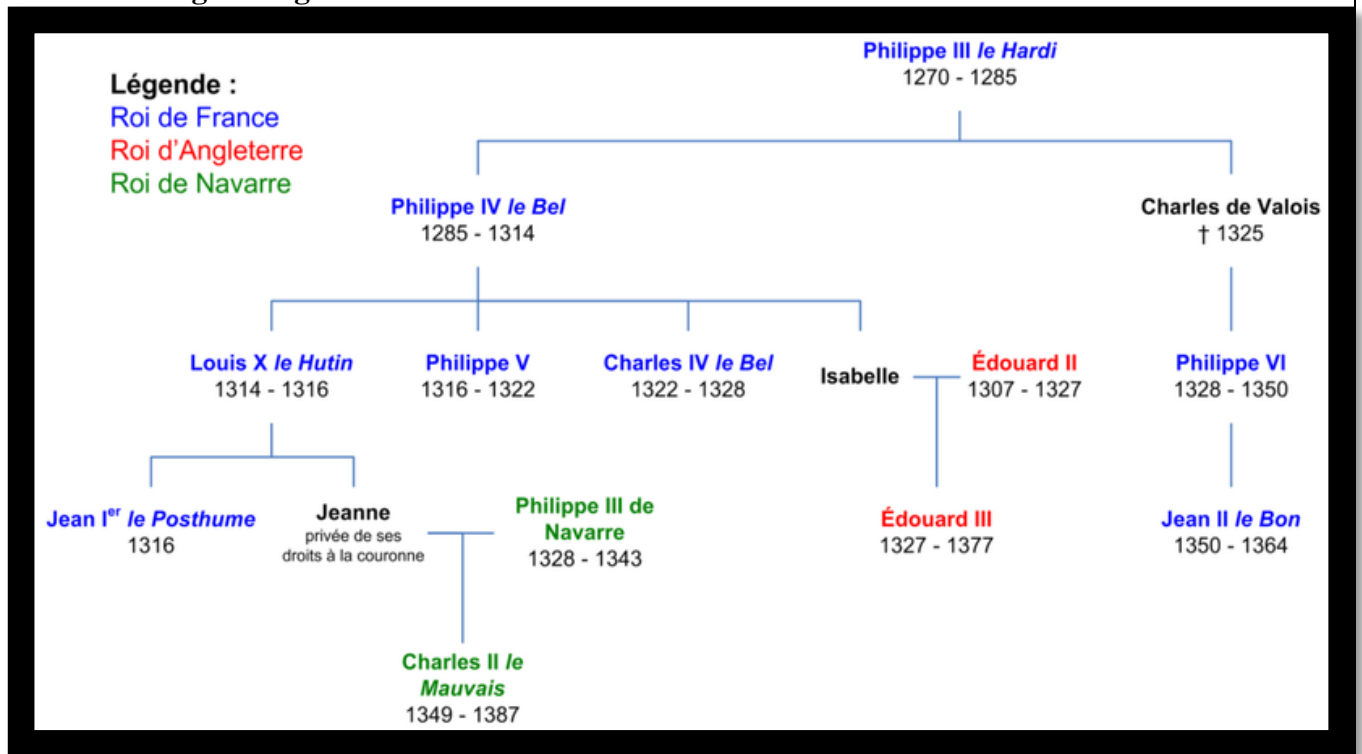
Légende :
Roi de France
Roi d'Angleterre
Roi de Navarre

Philippe III *le Hardi*
1270 - 1285

Philippe IV *le Bel*
1285 - 1314

Charles de Valois
† 1325

Louis X *le Hutin*
1314 - 1316

Philippe V
1316 - 1322

Charles IV *le Bel*
1322 - 1328

Isabelle

Édouard II
1307 - 1327

Philippe VI
1328 - 1350

Jean I$^{er}$ *le Posthume*
1316

Jeanne
privée de ses droits à la couronne

Philippe III de Navarre
1328 - 1343

Édouard III
1327 - 1377

Jean II *le Bon*
1350 - 1364

Charles II *le Mauvais*
1349 - 1387